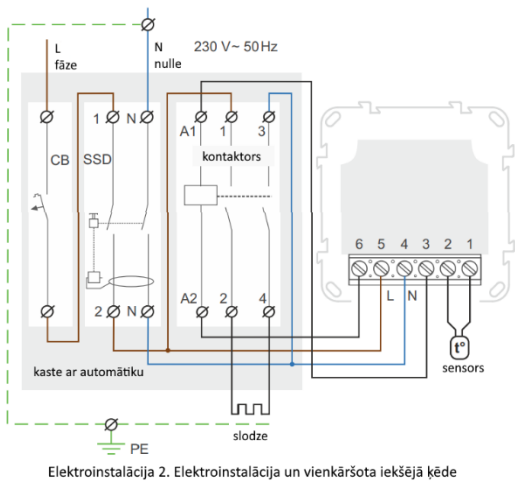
L
fāze

N
nulle

230 V~ 50 Hz

CB

1
SSD
N

A1
1
3
kontaktors

6 5 4 3 2 1

L N

2
N

A2
2
4

kaste ar automātiku

t°
sensors

slodze

PE

Elektroinstalācija 2. Elektroinstalācija un vienkāršota iekšējā ķēde